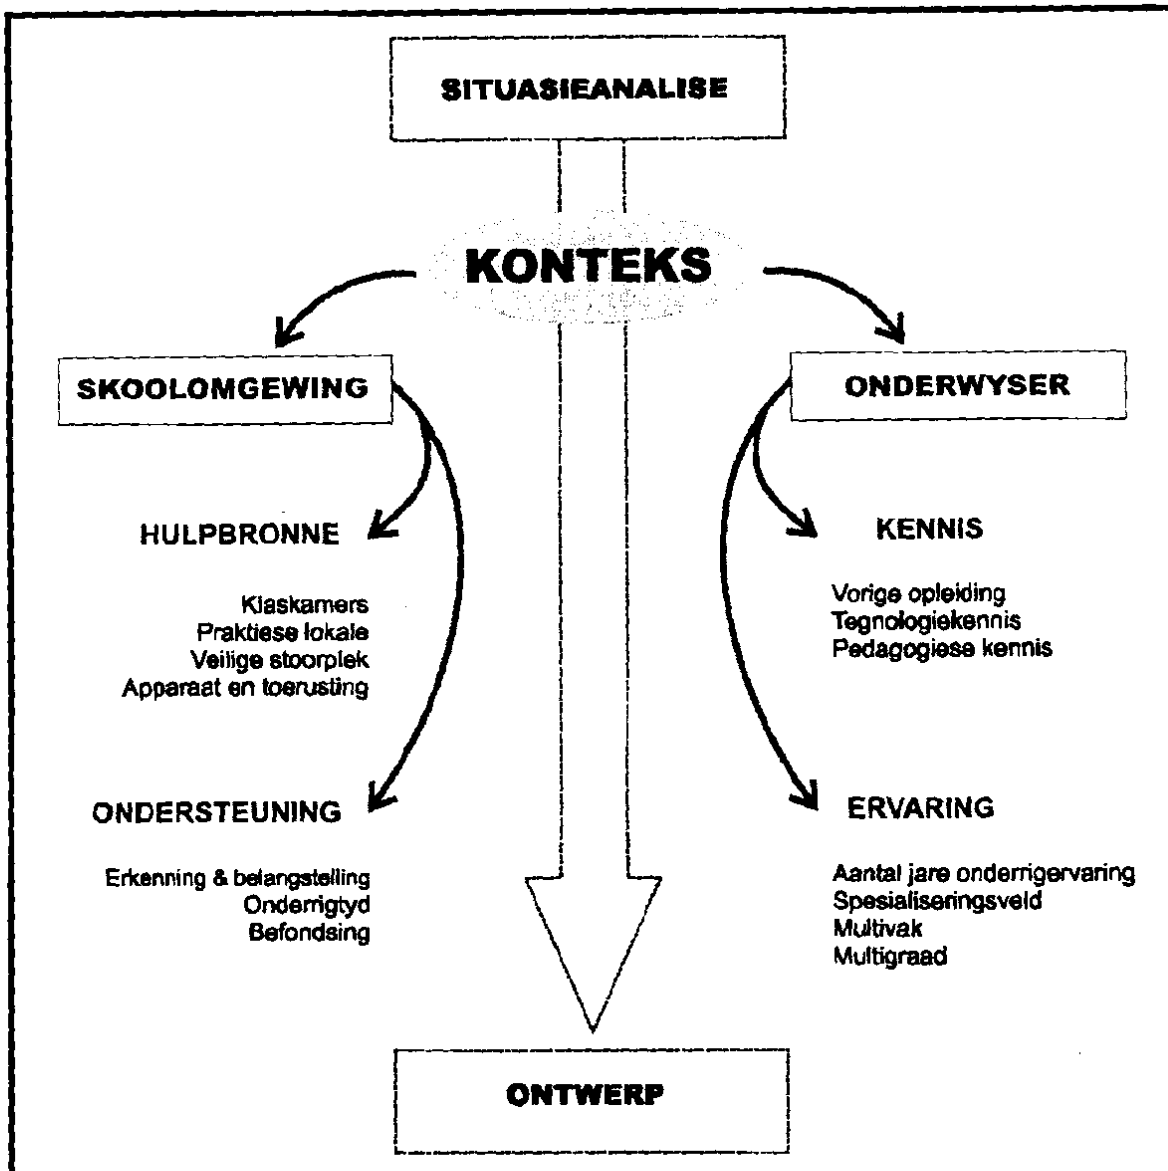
SITUASIEANALISE

KONTEKS

SKOOLOMGEWING

ONDERWYSER

HULPBRONNE

Klaskamers
Praktiese lokale
Veilige stoorplek
Apparaat en toerusting

KENNIS

Vorige opleiding
Tegnologiekennis
Pedagogiese kennis

ONDERSTEUNING

Erkenning & belangstelling
Onderrigtyd
Befondsing

ERVARING

Aantal jare onderrigervaring
Spesialiseringsveld
Multivak
Multigraad

ONTWERP